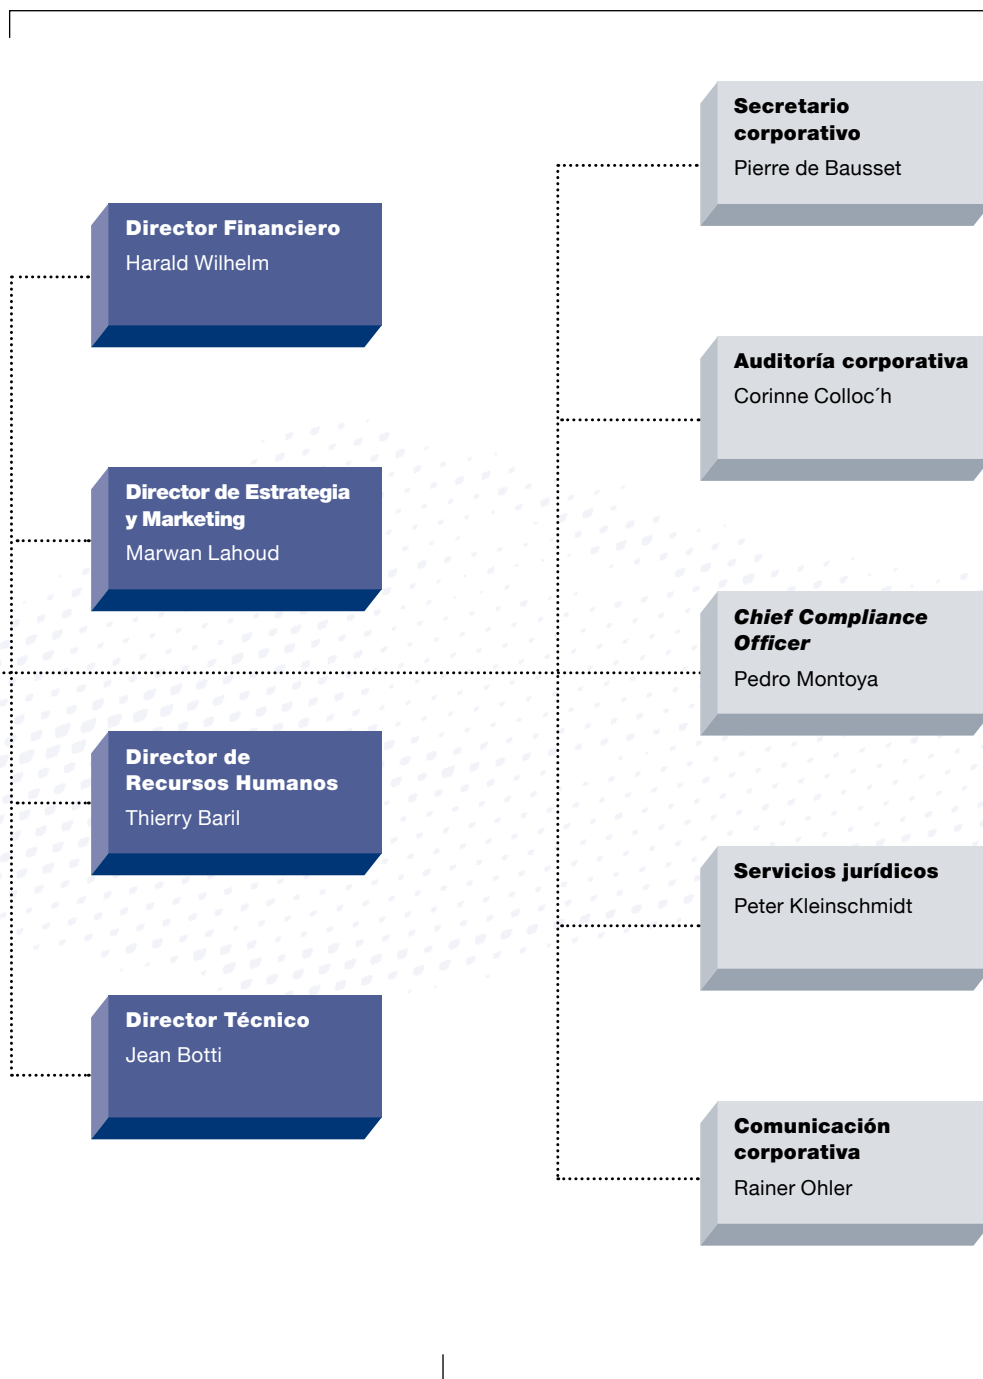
Secretario corporativo
Pierre de Bausset

Director Financiero
Harald Wilhelm

Auditoría corporativa
Corinne Colloc´h

Director de Estrategia y Marketing
Marwan Lahoud

Chief Compliance Officer
Pedro Montoya

Director de Recursos Humanos
Thierry Baril

Servicios jurídicos
Peter Kleinschmidt

Director Técnico
Jean Botti

Comunicación corporativa
Rainer Ohler